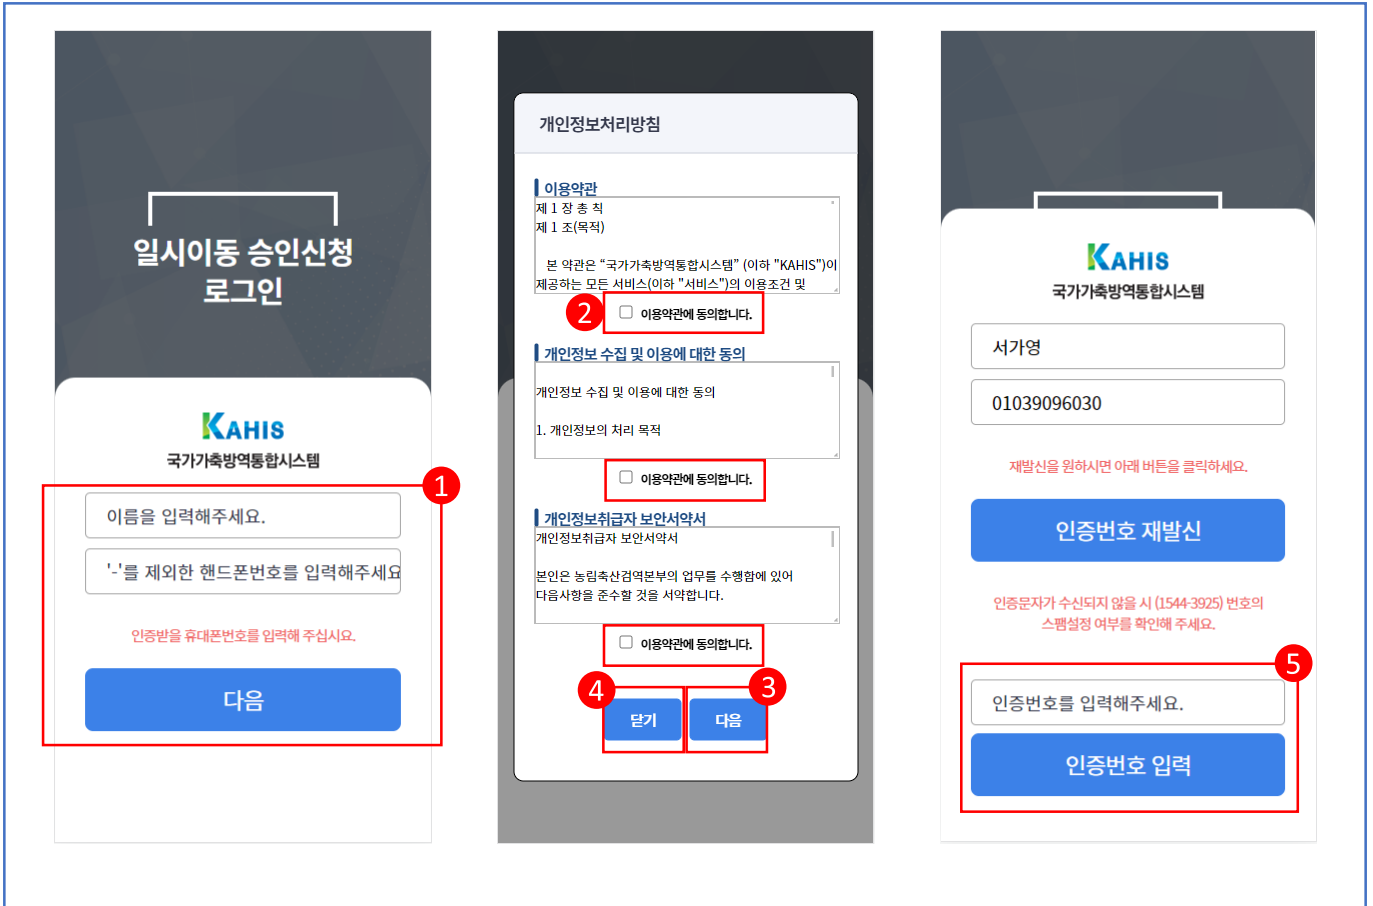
일시이동 승인신청
로그인

KAHIS
국가가축방역통합시스템

1

이름을 입력해주세요.

'-'를 제외한 핸드폰번호를 입력해주세요

인증받을 휴대폰번호를 입력해 주십시오.

다음

개인정보처리방침

이용약관

제 1 장 총 칙
제 1 조(목적)

본 약관은 "국가가축방역통합시스템" (이하 "KAHIS")이 제공하는 모든 서비스(이하 "서비스")의 이용조건 및

2

이용약관에 동의합니다.

개인정보 수집 및 이용에 대한 동의

개인정보 수집 및 이용에 대한 동의

1. 개인정보의 처리 목적

이용약관에 동의합니다.

개인정보취급자 보안서약서

개인정보취급자 보안서약서

본인은 농림축산검역본부의 업무를 수행함에 있어 다음사항을 준수할 것을 서약합니다.

이용약관에 동의합니다.

4

3

닫기

다음

KAHIS
국가가축방역통합시스템

서가영

01039096030

재발신을 원하시면 아래 버튼을 클릭하세요.

인증번호 재발신

인증문자가 수신되지 않을 시 (1544-3925) 번호의 스팸설정 여부를 확인해 주세요.

5

인증번호를 입력해주세요.

인증번호 입력